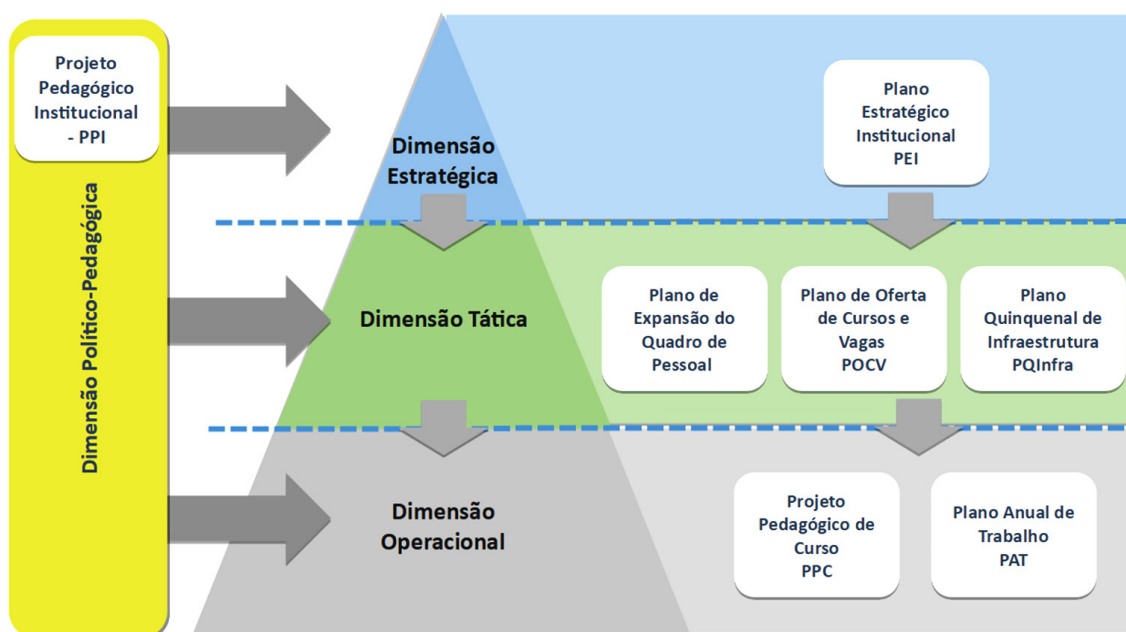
Projeto Pedagógico Institucional - PPI

Dimensão Político-Pedagógica

Dimensão Estratégica

Plano Estratégico Institucional PEI

Dimensão Tática

Plano de Expansão do Quadro de Pessoal

Plano de Oferta de Cursos e Vagas POCV

Plano Quinquenal de Infraestrutura PQInfra

Dimensão Operacional

Projeto Pedagógico de Curso PPC

Plano Anual de Trabalho PAT